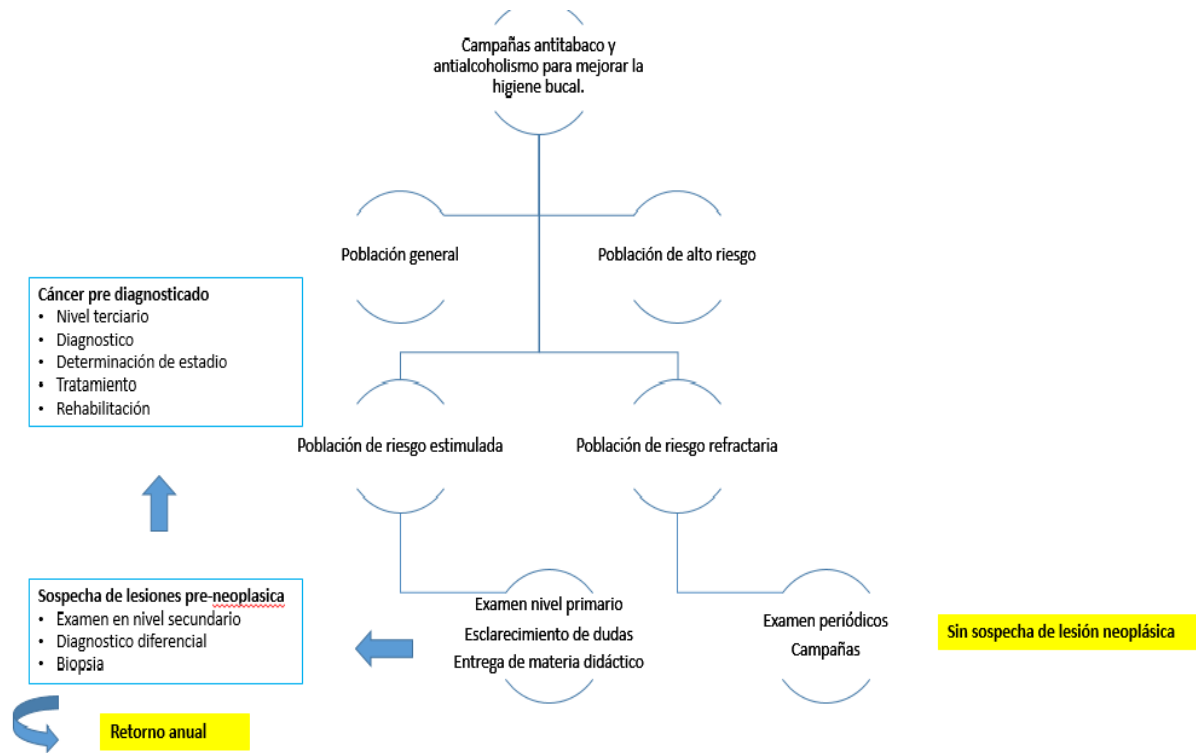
Campañas antitabaco y antialcoholismo para mejorar la higiene bucal.

Población general

Población de alto riesgo

Cáncer pre diagnosticado
• Nivel terciario
• Diagnostico
• Determinación de estadio
• Tratamiento
• Rehabilitación

Población de riesgo estimulada

Población de riesgo refractaria

Sospecha de lesiones pre-neoplasica
• Examen en nivel secundario
• Diagnostico diferencial
• Biopsia

Examen nivel primario
Esclarecimiento de dudas
Entrega de materia didáctico

Examen periódicos
Campañas

Sin sospecha de lesión neoplásica

Retorno anual